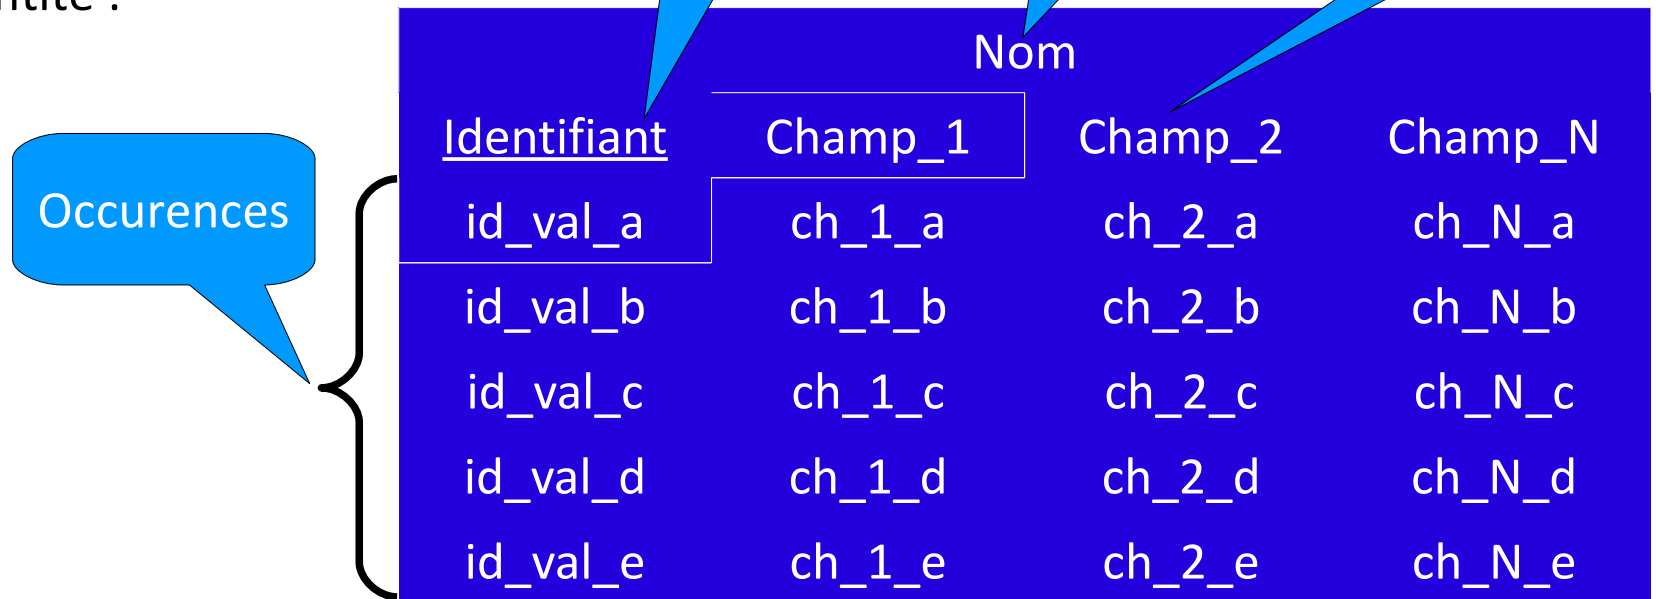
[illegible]ntité :

Occurences

| Nom | | | |
|---|---|---|---|
| Identifiant | Champ_1 | Champ_2 | Champ_N |
| id_val_a | ch_1_a | ch_2_a | ch_N_a |
| id_val_b | ch_1_b | ch_2_b | ch_N_b |
| id_val_c | ch_1_c | ch_2_c | ch_N_c |
| id_val_d | ch_1_d | ch_2_d | ch_N_d |
| id_val_e | ch_1_e | ch_2_e | ch_N_e |